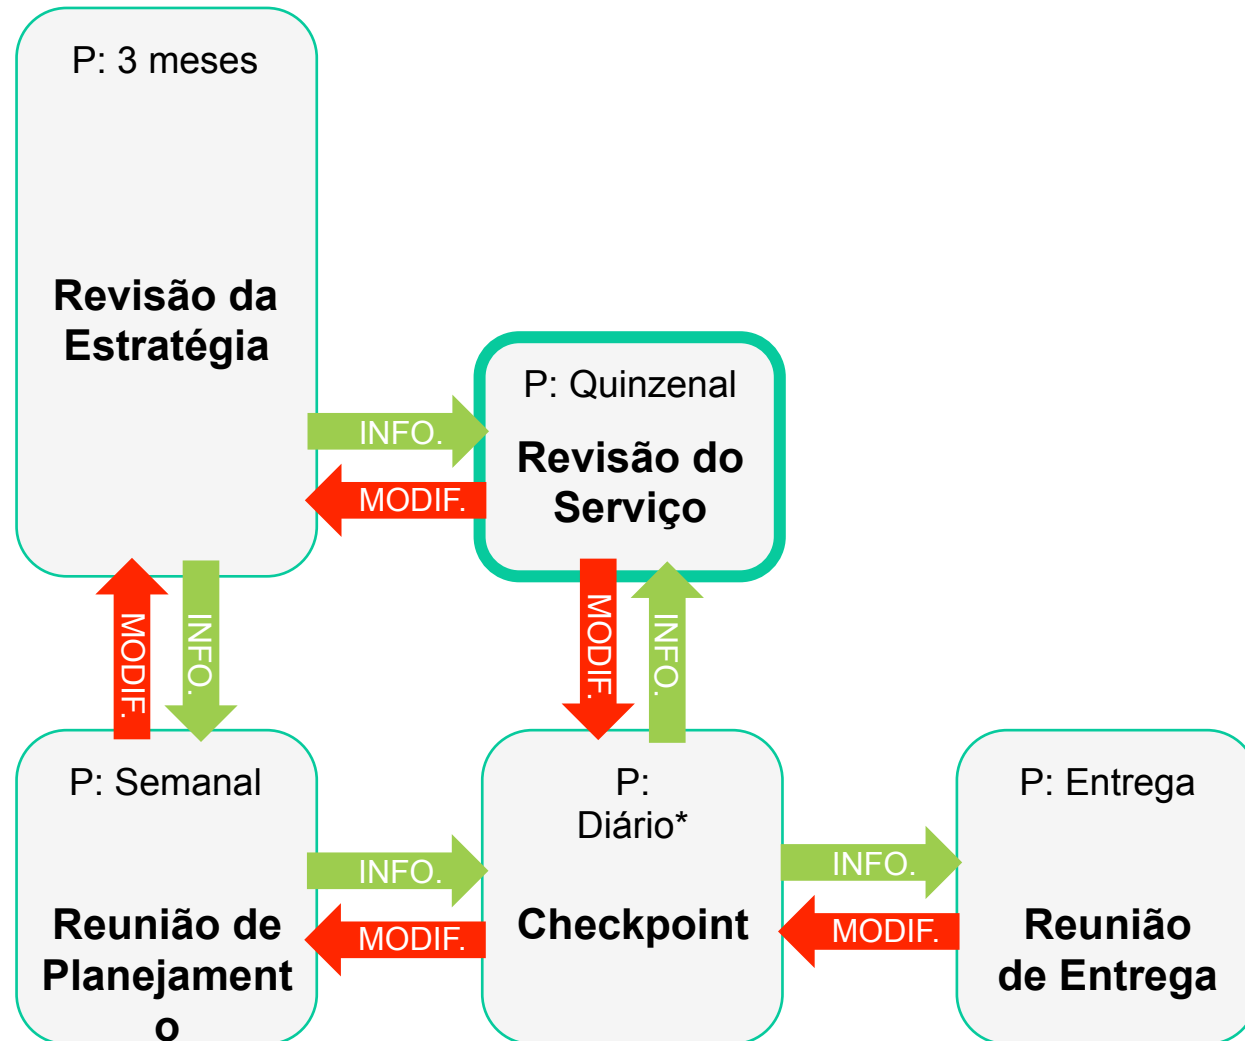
P: 3 meses

Revisão da Estratégia

INFO.

MODIF.

P: Quinzenal

Revisão do Serviço

MODIF.

INFO.

MODIF.

INFO.

P: Semanal

Reunião de Planejament o

INFO.

MODIF.

P: Diário*

Checkpoint

INFO.

MODIF.

P: Entrega

Reunião de Entrega